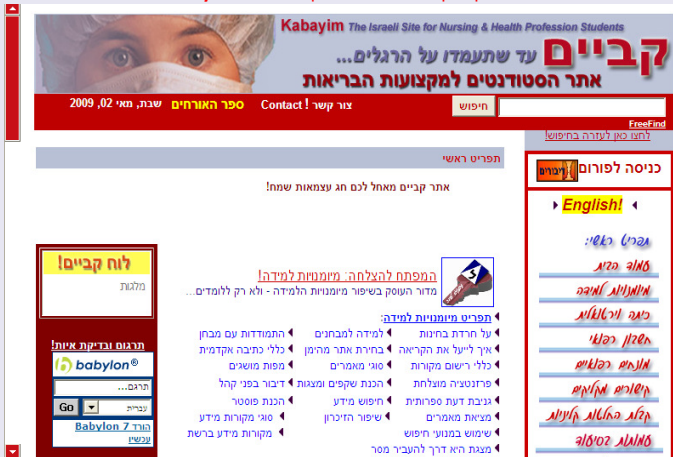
Kabayim The Israeli Site for Nursing & Health Profession Students

קביים עד שתעמדו על הרגלים...

אתר הסטודנטים למקצועות הבריאות

2009 ,שבת, מאי 02 ספר האורחים Contact ! צור קשר חיפוש

FreeFind

לחצו כאן לעזרה בחיפוש!

כניסה לפורום

English!

תפריט ראשי:

עמוד הבית

מיומנויות למידה

כיתה וירטואלית

חשבון רפואי

מונחים רפואיים

קישורים מקצועיים

קבלת החלטות קליניות

שאלות נפוצות

תפריט ראשי

אתר קביים מאחל לכם חג עצמאות שמח!

לוח קביים!

מלגות

תרגום ובדיקת איות!

babylon®

תרגם...

עברית

Go

הורד Babylon 7

עכשיו

המפתח להצלחה: מיומנויות למידה!

מדור העוסק בשיפור מיומנויות הלמידה - ולא רק ללומדים...

תפריט מיומנויות למידה:

על חרדת בחינות

איך לייעל את הקריאה

כללי רישום מקורות

פרזנטציה מוצלחת

גניבת דעת ספרותית

מציאת מאמרים

שימוש במנועי חיפוש

מצגת היא דרך להעביר מסר

למידה למבחנים

בחירת אתר מהימן

סוגי מאמרים

הכנת שקפים ומצגות

חיפוש מידע

שיפור הזיכרון

התמודדות עם מבחן

כללי כתיבה אקדמית

מפות מושגים

דיבור בפני קהל

הכנת פוסטר

סוגי מקורות מידע

מקורות מידע ברשת